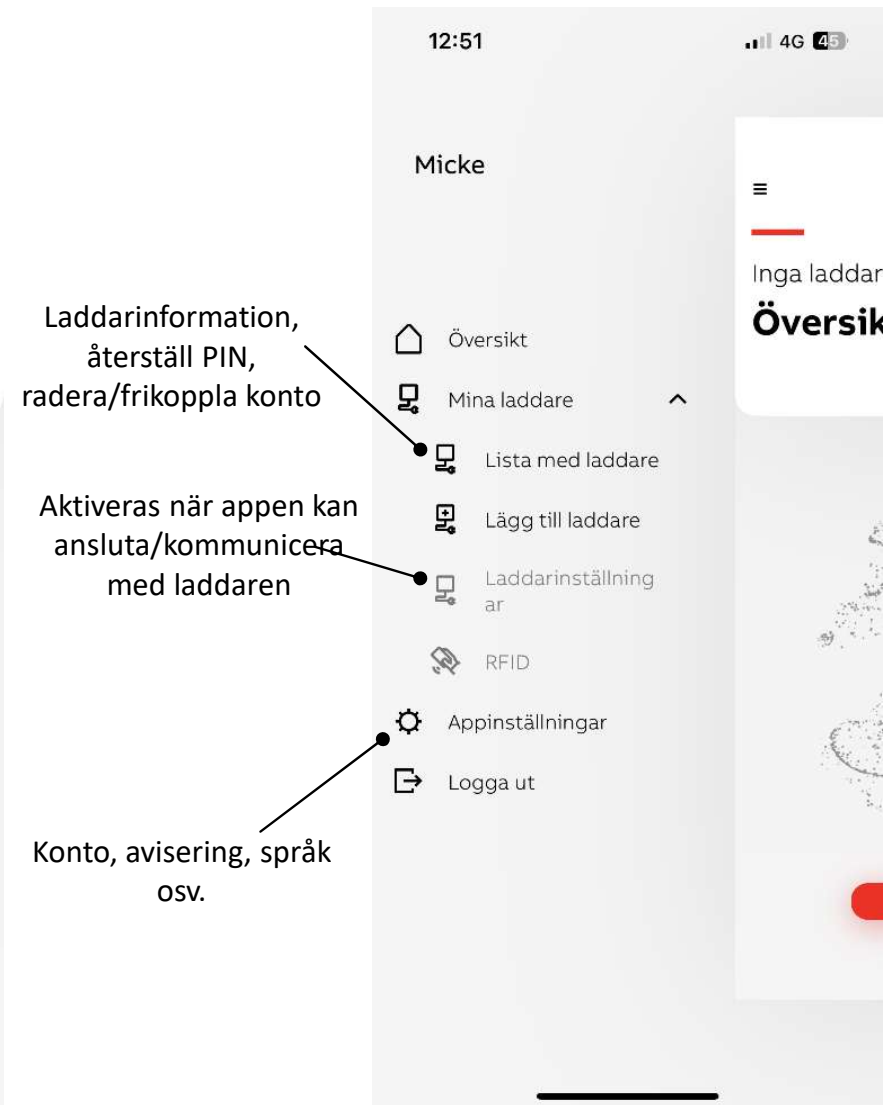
12:51

4G 45

Micke

≡

Inga laddar

Översik

Laddarinformation, återställ PIN, radera/frikoppla konto

Översikt

Mina laddare

Lista med laddare

Aktiveras när appen kan ansluta/kommunicera med laddaren

Lägg till laddare

Laddarinställning ar

RFID

Appinställningar

Logga ut

Konto, avisering, språk osv.